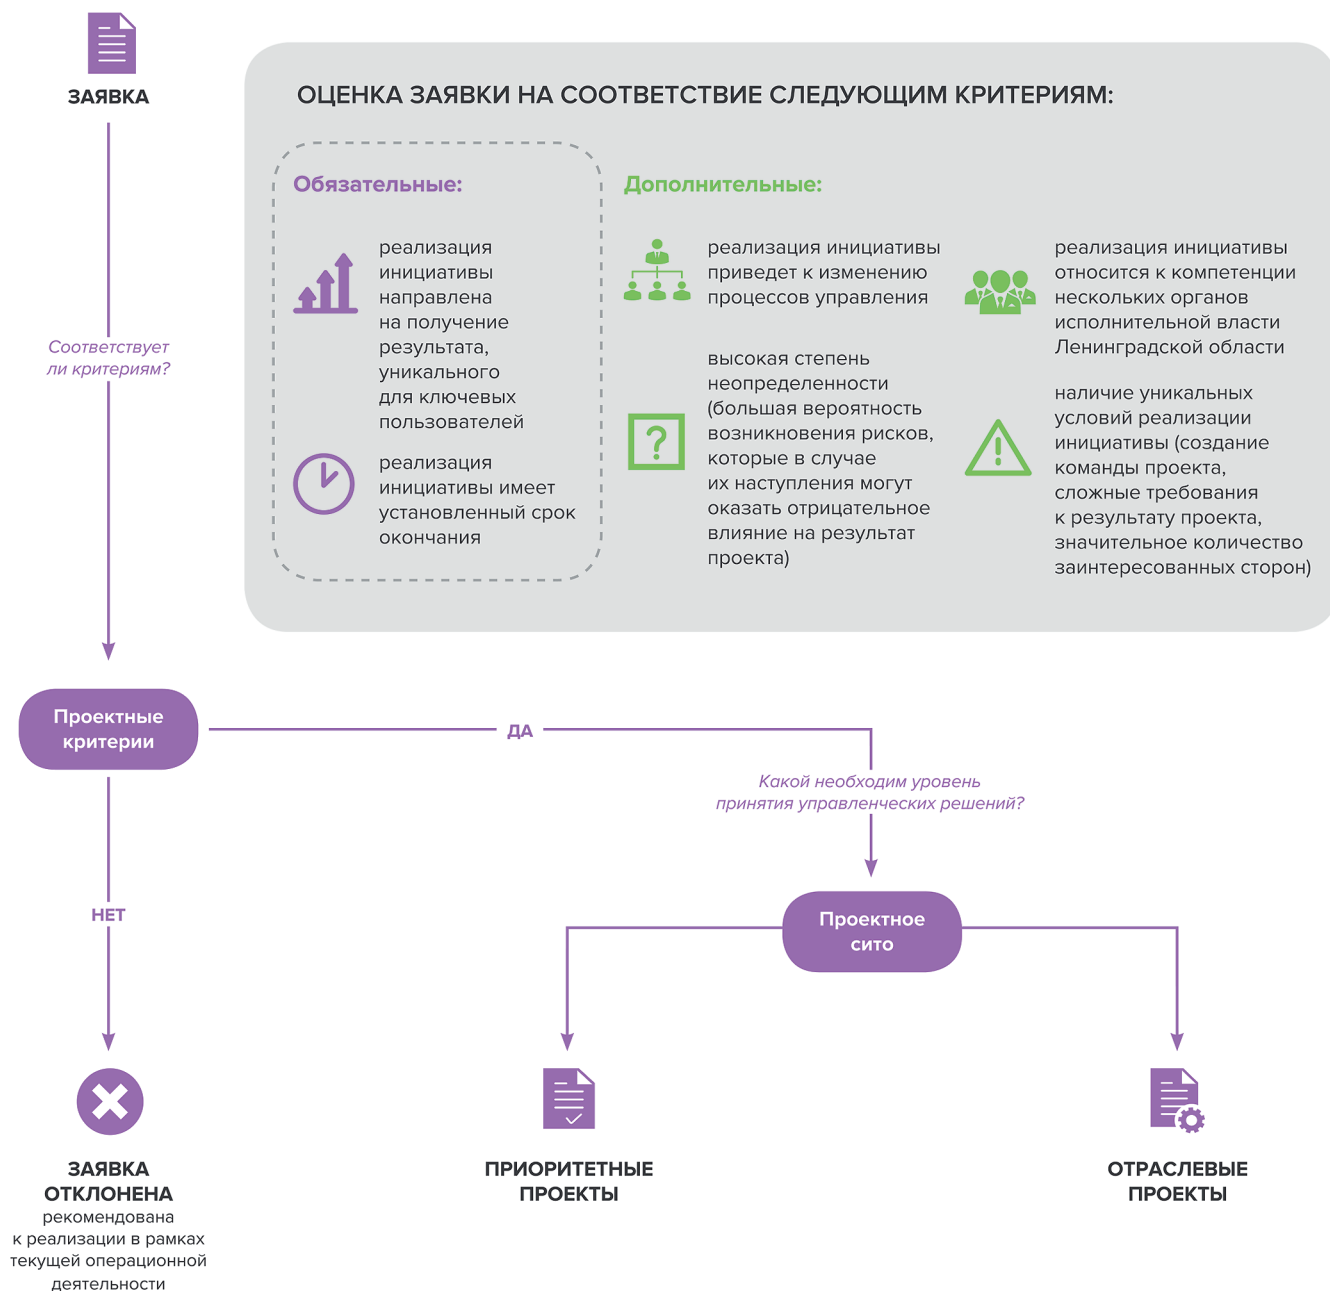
ЗАЯВКА

ОЦЕНКА ЗАЯВКИ НА СООТВЕТСТВИЕ СЛЕДУЮЩИМ КРИТЕРИЯМ:

Обязательные:

реализация инициативы направлена на получение результата, уникального для ключевых пользователей

реализация инициативы имеет установленный срок окончания

Дополнительные:

реализация инициативы приведет к изменению процессов управления

реализация инициативы относится к компетенции нескольких органов исполнительной власти Ленинградской области

высокая степень неопределенности (большая вероятность возникновения рисков, которые в случае их наступления могут оказать отрицательное влияние на результат проекта)

наличие уникальных условий реализации инициативы (создание команды проекта, сложные требования к результату проекта, значительное количество заинтересованных сторон)

Соответствует ли критериям?

Проектные критерии

ДА

Какой необходим уровень принятия управленческих решений?

НЕТ

Проектное сито

ЗАЯВКА ОТКЛОНЕНА
рекомендована к реализации в рамках текущей операционной деятельности

ПРИОРИТЕТНЫЕ ПРОЕКТЫ

ОТРАСЛЕВЫЕ ПРОЕКТЫ